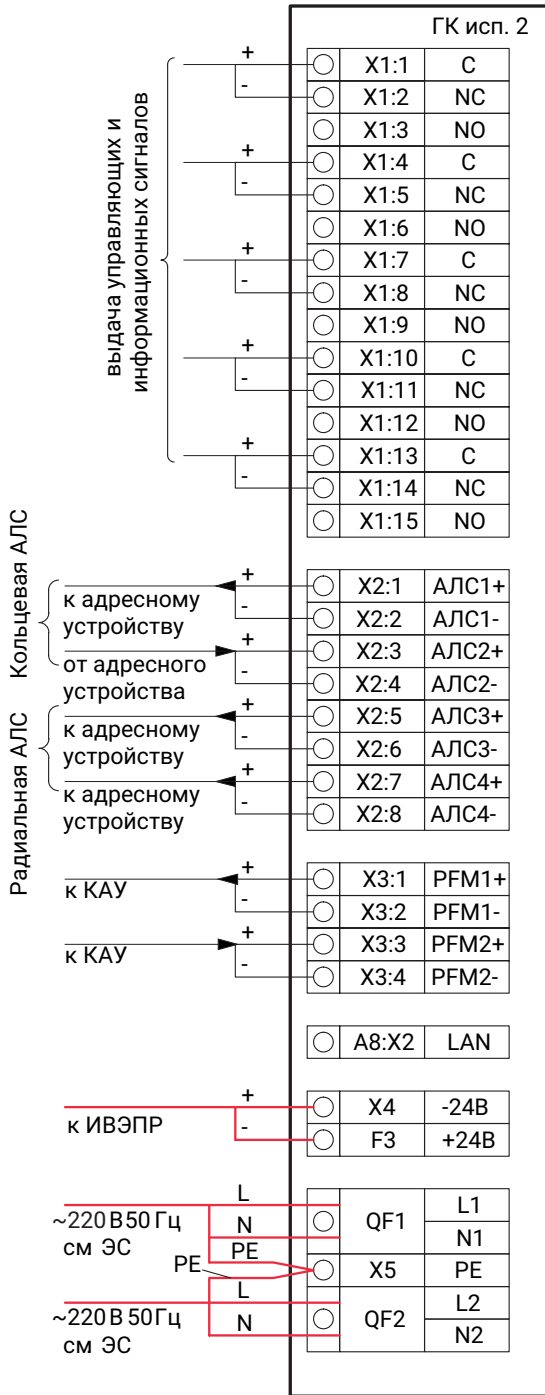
ГК исп. 2

выдача управляющих и информационных сигналов

| | | |
|---|---|---|
| + | X1:1 | C |
| - | X1:2 | NC |
| | X1:3 | NO |
| + | X1:4 | C |
| - | X1:5 | NC |
| | X1:6 | NO |
| + | X1:7 | C |
| - | X1:8 | NC |
| | X1:9 | NO |
| + | X1:10 | C |
| - | X1:11 | NC |
| | X1:12 | NO |
| + | X1:13 | C |
| - | X1:14 | NC |
| | X1:15 | NO |

Кольцевая АЛС
к адресному устройству
от адресного устройства

Радиальная АЛС
к адресному устройству
к адресному устройству

| | | |
|---|---|---|
| + | X2:1 | АЛС1+ |
| - | X2:2 | АЛС1- |
| + | X2:3 | АЛС2+ |
| - | X2:4 | АЛС2- |
| + | X2:5 | АЛС3+ |
| - | X2:6 | АЛС3- |
| + | X2:7 | АЛС4+ |
| - | X2:8 | АЛС4- |

к КАУ
к КАУ

| | | |
|---|---|---|
| + | X3:1 | PFM1+ |
| - | X3:2 | PFM1- |
| + | X3:3 | PFM2+ |
| - | X3:4 | PFM2- |

A8:X2 LAN

к ИВЭПР
| | | |
|---|---|---|
| + | X4 | -24В |
| - | F3 | +24В |

~220 В 50 Гц см ЭС
L
N
PE
PE
L
N
~220 В 50 Гц см ЭС

| | |
|---|---|
| QF1 | L1 |
| | N1 |
| X5 | PE |
| QF2 | L2 |
| | N2 |